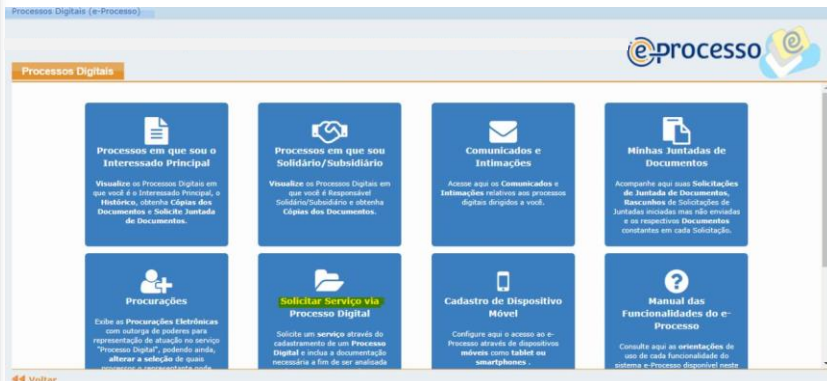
Processos Digitais (e-Processo)

e-processo

Processos Digitais

Processos em que sou o Interessado Principal

Visualize os Processos Digitais em que você é o Interessado Principal, o Histórico, obtenha Cópias dos Documentos e Solicite Juntada de Documentos.

Processos em que sou Solidário/Subsidiário

Visualize os Processos Digitais em que você é Responsável Solidário/Subsidiário e obtenha Cópias dos Documentos.

Comunicados e Intimações

Acesse aqui os Comunicados e Intimações relativos aos processos digitais dirigidos a você.

Minhas Juntadas de Documentos

Acompanhe aqui suas Solicitações de Juntada de Documentos, Rascunhos de Solicitações de Juntadas iniciadas mas não enviadas e os respectivos Documentos constantes em cada Solicitação.

Procurações

Exibe as Procurações Eletrônicas com outorga de poderes para representação de atuação no serviço "Processo Digital", podendo ainda, alterar a seleção de quais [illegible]

Solicitar Serviço via Processo Digital

Solicite um serviço através do cadastramento de um Processo Digital e inclua a documentação necessária a fim de ser analisada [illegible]

Cadastro de Dispositivo Móvel

Configure aqui o acesso ao e-Processo através de dispositivos móveis como tablet ou smartphones .

Manual das Funcionalidades do e-Processo

Consulte aqui as orientações de uso de cada funcionalidade do sistema e-Processo disponível neste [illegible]

Voltar